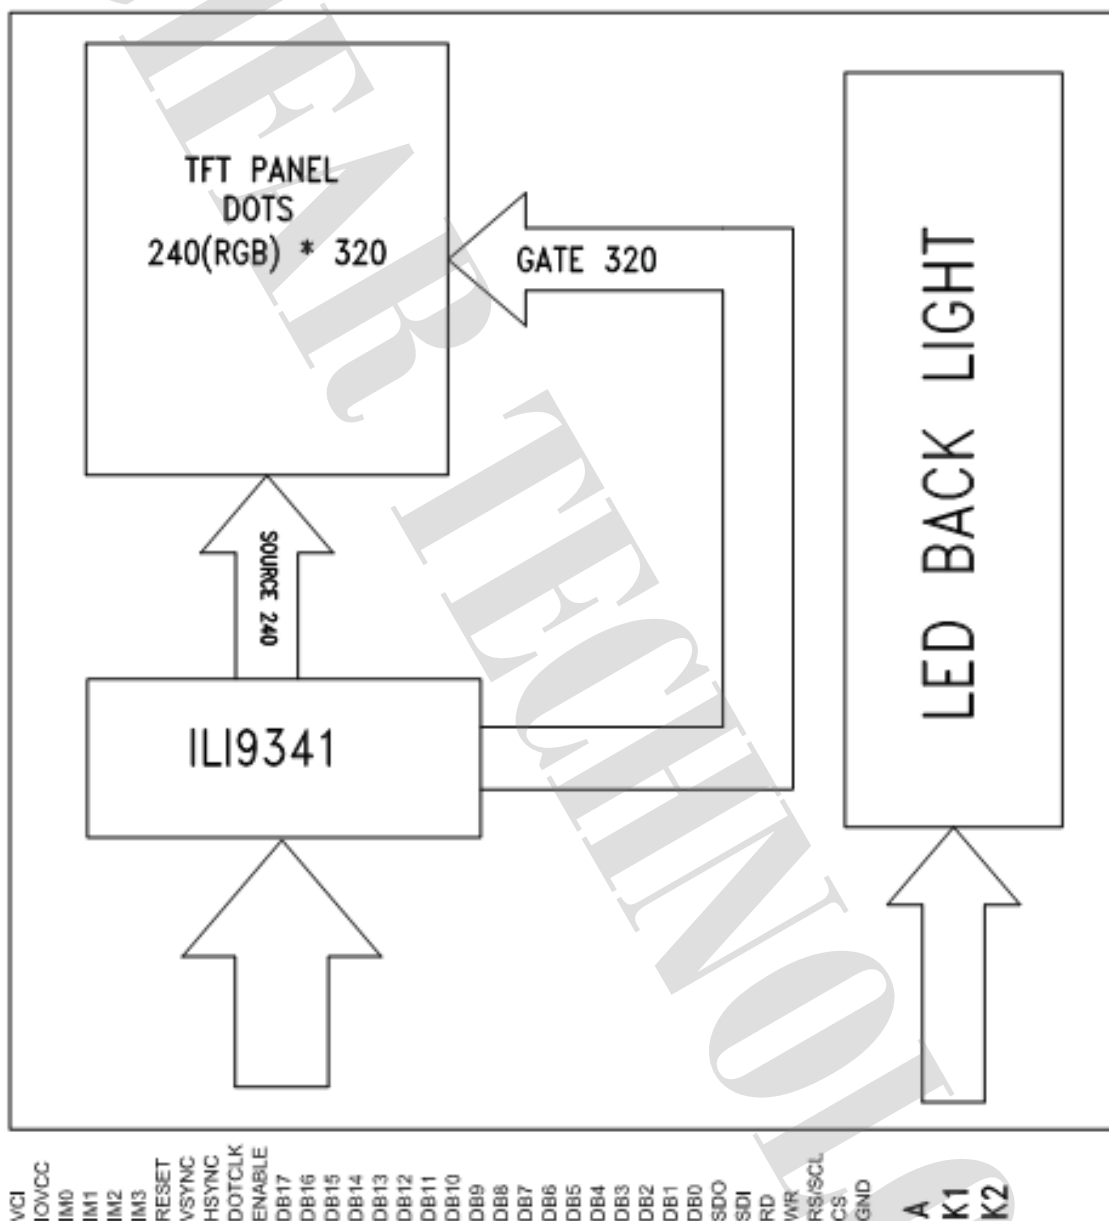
TFT PANEL
DOTS
240(RGB) * 320

GATE 320

LED BACK LIGHT

SOURCE 240

ILI9341

VCI
IOVCC
IM0
IM1
IM2
IM3
RESET
VSYNC
HSYNC
DOTCLK
ENABLE
DB17
DB16
DB15
DB14
DB13
DB12
DB11
DB10
DB9
DB8
DB7
DB6
DB5
DB4
DB3
DB2
DB1
DB0
SDO
SDI
RD
WR
RS/SCL
CS
GND

A
K1
K2